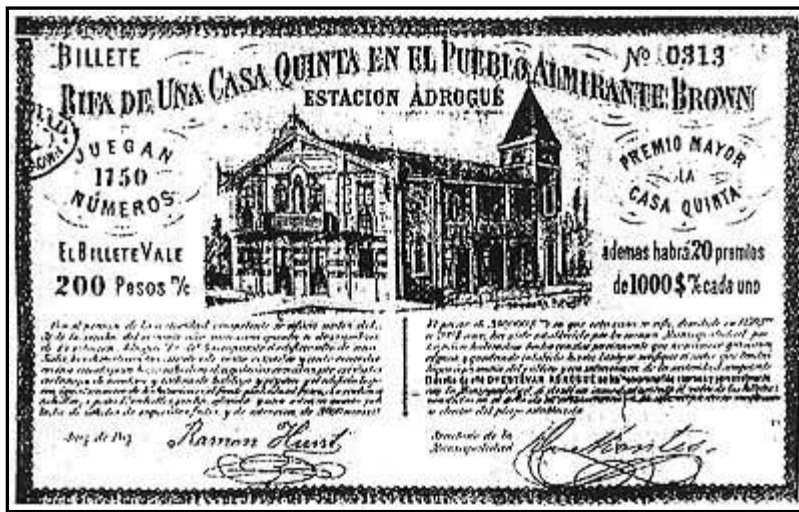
BILLETE
№ 0313
RIFA DE UNA CASA QUINTA EN EL PUEBLO ALMIRANTE BROWN
ESTACION ADROGUÉ

JUEGAN
1150
NÚMEROS

EL BILLETE VALE
200 Pesos %

PREMIO MAYOR
LA
CASA QUINTA

ademas habrá 20 premios
de 1000 $ % cada uno

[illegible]

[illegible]

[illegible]
Ramon Hurt

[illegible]
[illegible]